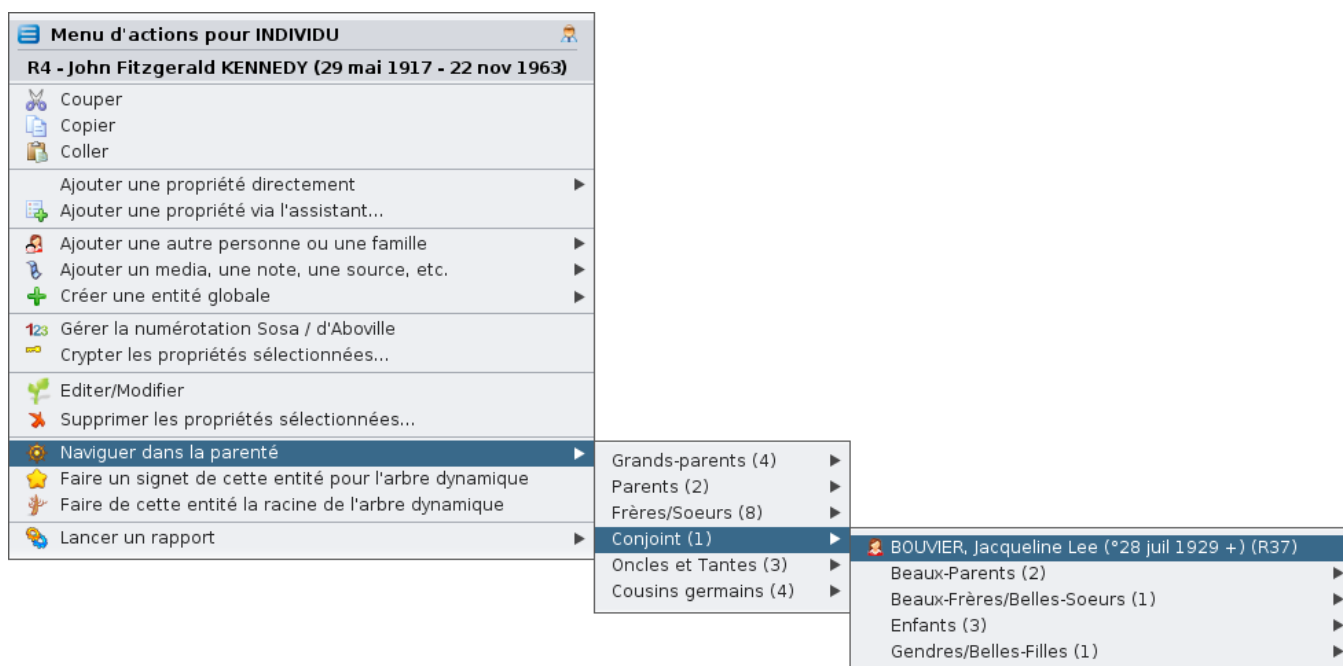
Menu d'actions pour INDIVIDU
R4 - John Fitzgerald KENNEDY (29 mai 1917 - 22 nov 1963)

Couper
Copier
Coller

Ajouter une propriété directement
Ajouter une propriété via l'assistant...

Ajouter une autre personne ou une famille
Ajouter un media, une note, une source, etc.
Créer une entité globale

Gérer la numérotation Sosa / d'Aboville
Crypter les propriétés sélectionnées...

Editer/Modifier
Supprimer les propriétés sélectionnées...

Naviguer dans la parenté
Faire un signet de cette entité pour l'arbre dynamique
Faire de cette entité la racine de l'arbre dynamique

Lancer un rapport

Grands-parents (4)
Parents (2)
Frères/Soeurs (8)
Conjoint (1)
Oncles et Tantes (3)
Cousins germains (4)

BOUVIER, Jacqueline Lee (°28 juil 1929 +) (R37)
Beaux-Parents (2)
Beaux-Frères/Belles-Soeurs (1)
Enfants (3)
Gendres/Belles-Filles (1)